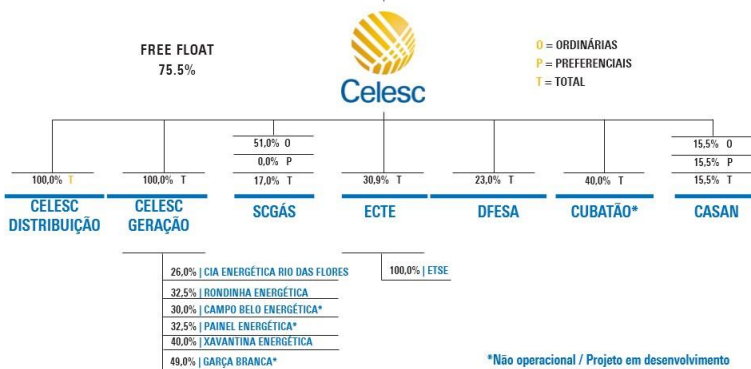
FREE FLOAT
75.5%

Celesc

O = ORDINÁRIAS
P = PREFERENCIAIS
T = TOTAL

100,0% T
CELESC DISTRIBUIÇÃO

100,0% T
CELESC GERAÇÃO

51,0% O
0,0% P
17,0% T
SCGÁS

30,9% T
ECTE

23,0% T
DFESA

40,0% T
CUBATÃO*

15,5% O
15,5% P
15,5% T
CASAN

26,0% | CIA ENERGÉTICA RIO DAS FLORES
32,5% | RONDINHA ENERGÉTICA
30,0% | CAMPO BELO ENERGÉTICA*
32,5% | PAINEL ENERGÉTICA*
40,0% | XAVANTINA ENERGÉTICA
49,0% | GARÇA BRANCA*

100,0% | ETSE

*Não operacional / Projeto em desenvolvimento